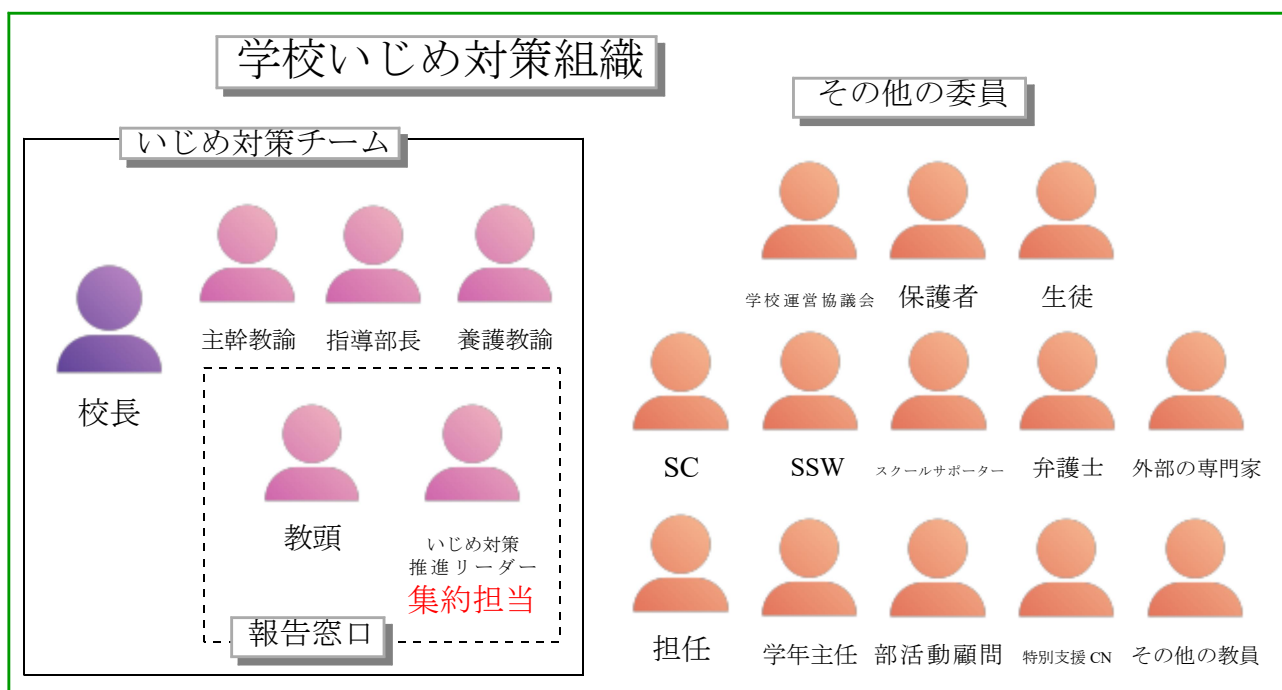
学校いじめ対策組織

いじめ対策チーム

校長

主幹教諭　指導部長　養護教諭

教頭

いじめ対策
推進リーダー
集約担当

報告窓口

その他の委員

学校運営協議会　保護者　生徒

SC　SSW　スクールサポーター　弁護士　外部の専門家

担任　学年主任　部活動顧問　特別支援 CN　その他の教員